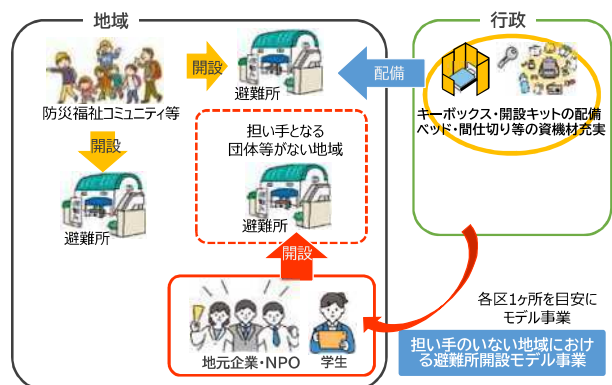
地域

防災福祉コミュニティ等

開設

避難所

開設

避難所

担い手となる団体等がない地域

避難所

開設

地元企業・NPO

学生

行政

配備

キーボックス・開設キットの配備
ベッド・間仕切り等の資機材充実

各区1ヶ所を目安に
モデル事業

担い手のいない地域における避難所開設モデル事業